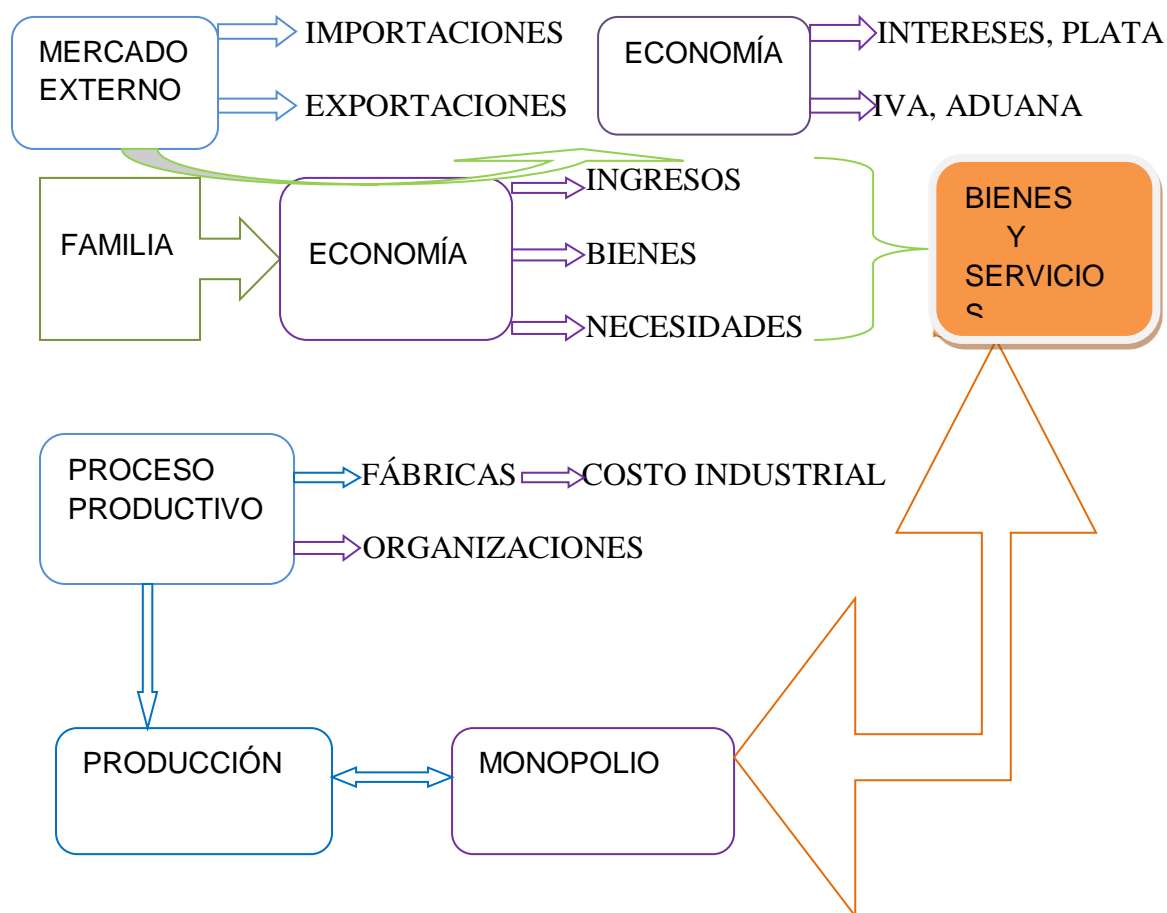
MERCADO EXTERNO

IMPORTACIONES

EXPORTACIONES

ECONOMÍA

INTERESES, PLATA

IVA, ADUANA

FAMILIA

ECONOMÍA

INGRESOS

BIENES

NECESIDADES

BIENES Y SERVICIOS

PROCESO PRODUCTIVO

FÁBRICAS

COSTO INDUSTRIAL

ORGANIZACIONES

PRODUCCIÓN

MONOPOLIO